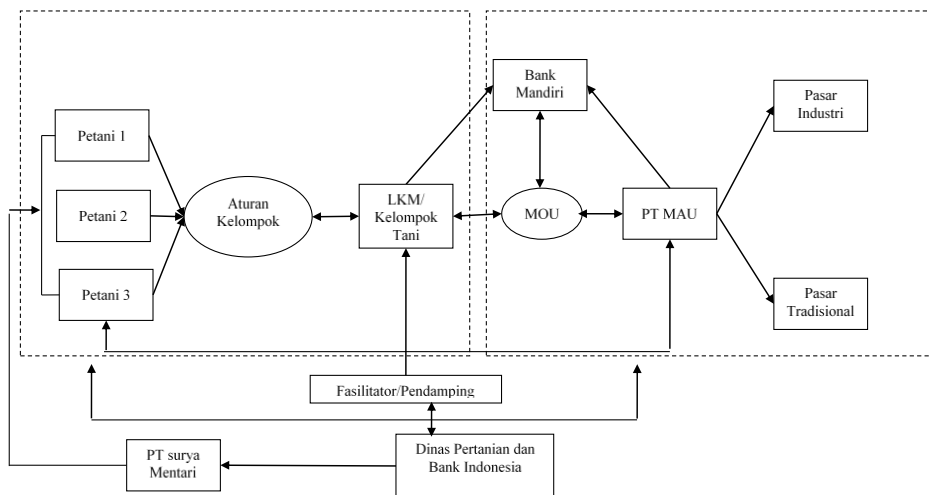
Petani 1

Petani 2

Petani 3

Aturan Kelompok

LKM/ Kelompok Tani

Bank Mandiri

MOU

PT MAU

Pasar Industri

Pasar Tradisional

Fasilitator/Pendamping

Dinas Pertanian dan Bank Indonesia

PT surya Mentari